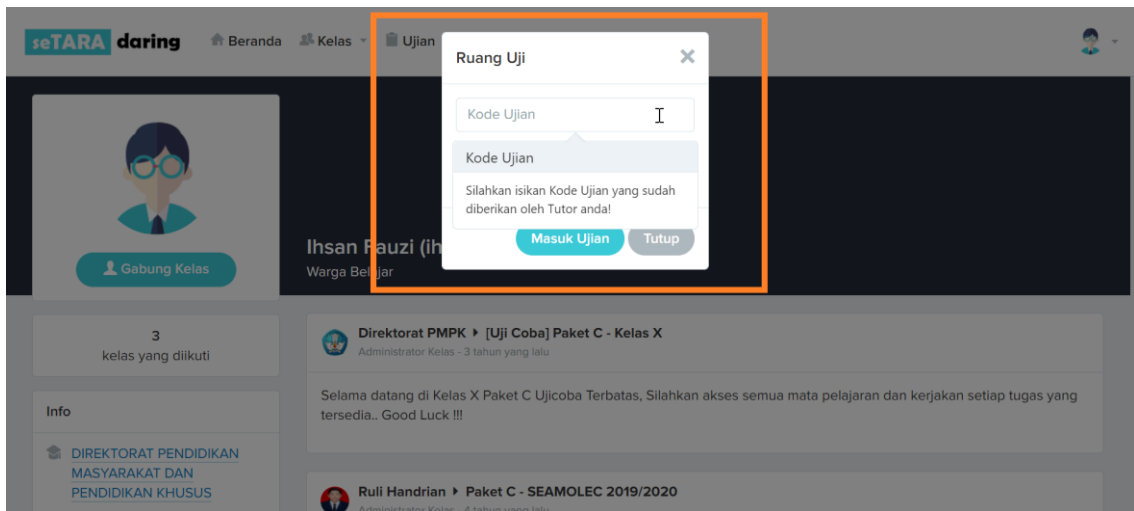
seTARA daring Beranda Kelas Ujian

Ruang Uji

Kode Ujian

Kode Ujian

Silahkan isikan Kode Ujian yang sudah diberikan oleh Tutor anda!

Masuk Ujian Tutup

Gabung Kelas

Ihsan Fauzi (ih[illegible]

Warga Belajar

3
kelas yang diikuti

Info

DIREKTORAT PENDIDIKAN MASYARAKAT DAN PENDIDIKAN KHUSUS

Direktorat PMPK ▸ [Uji Coba] Paket C - Kelas X
Administrator Kelas - 3 tahun yang lalu

Selama datang di Kelas X Paket C Ujicoba Terbatas, Silahkan akses semua mata pelajaran dan kerjakan setiap tugas yang tersedia.. Good Luck !!!

Ruli Handrian ▸ Paket C - SEAMOLEC 2019/2020
Administrator Kelas - 4 tahun yang lalu